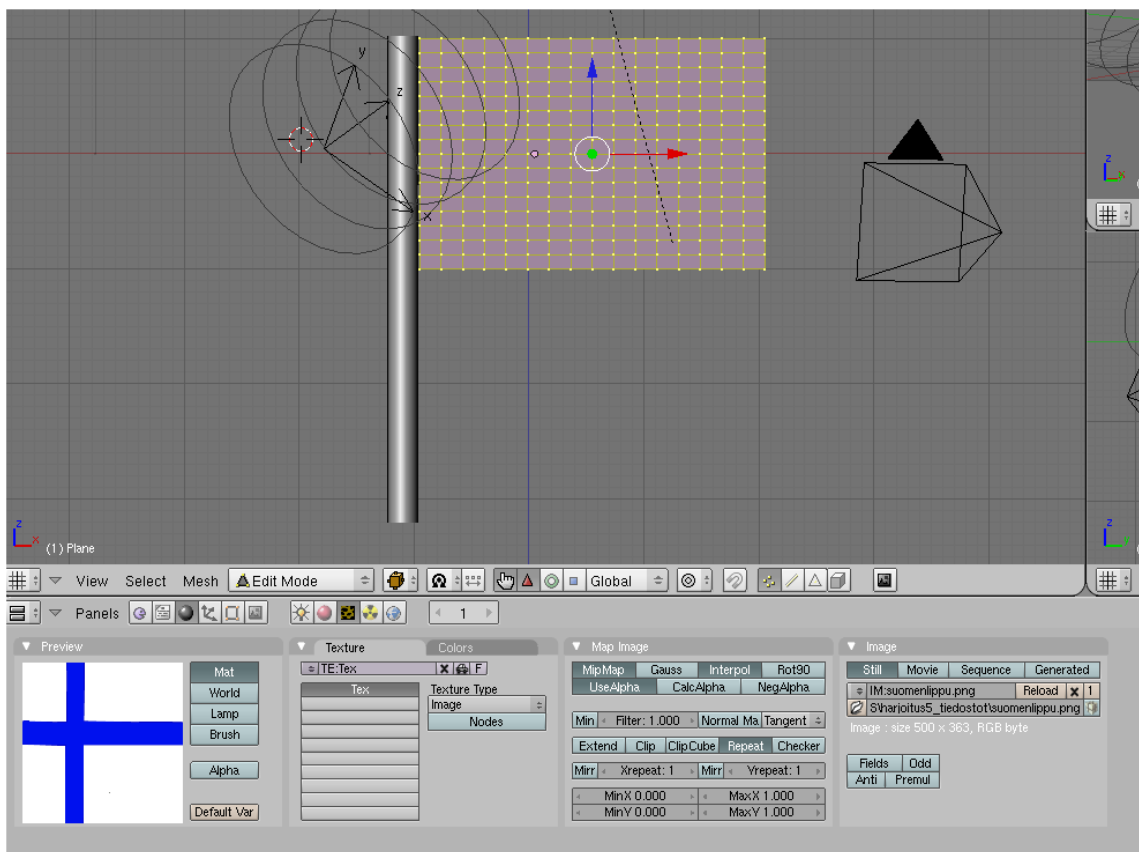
y
z
x
z
z
(1) Plane
View Select Mesh Edit Mode Global
Panels 1
Preview
Mat
World
Lamp
Brush
Alpha
Default Var
Texture Colors
TE:Tex F
Tex
Texture Type
Image
Nodes
Map Image
MipMap Gauss Interpol Rot90
UseAlpha CalcAlpha NegAlpha
Min Filter: 1.000 Normal Ma Tangent
Extend Clip ClipCube Repeat Checker
Mirr Xrepeat: 1 Mirr Yrepeat: 1
MinX 0.000 MaxX 1.000
MinY 0.000 MaxY 1.000
Image
Still Movie Sequence Generated
IM:suomenlippu.png Reload 1
S\harjoitus5_tiedostot\suomenlippu.png
Image : size 500 x 363, RGB byte
Fields Odd
Anti Premul